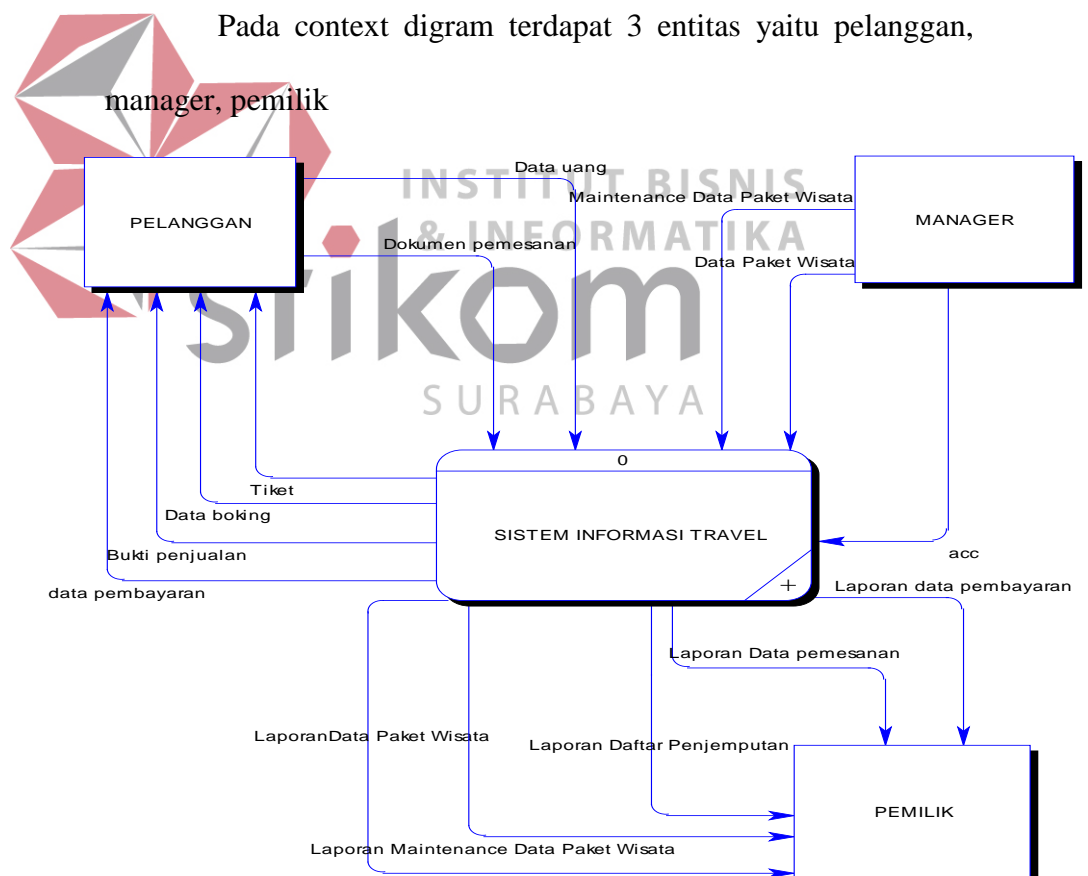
Pada context digram terdapat 3 entitas yaitu pelanggan, manager, pemilik

INSTITUT BISNIS & INFORMATIKA
stikom
SURABAYA

PELANGGAN

MANAGER

Data uang

Maintenance Data Paket Wisata

Dokumen pemesanan

Data Paket Wisata

0

SISTEM INFORMASI TRAVEL

Tiket

Data boking

Bukti penjualan

data pembayaran

acc

Laporan data pembayaran

Laporan Data pemesanan

LaporanData Paket Wisata

Laporan Daftar Penjemputan

PEMILIK

Laporan Maintenance Data Paket Wisata